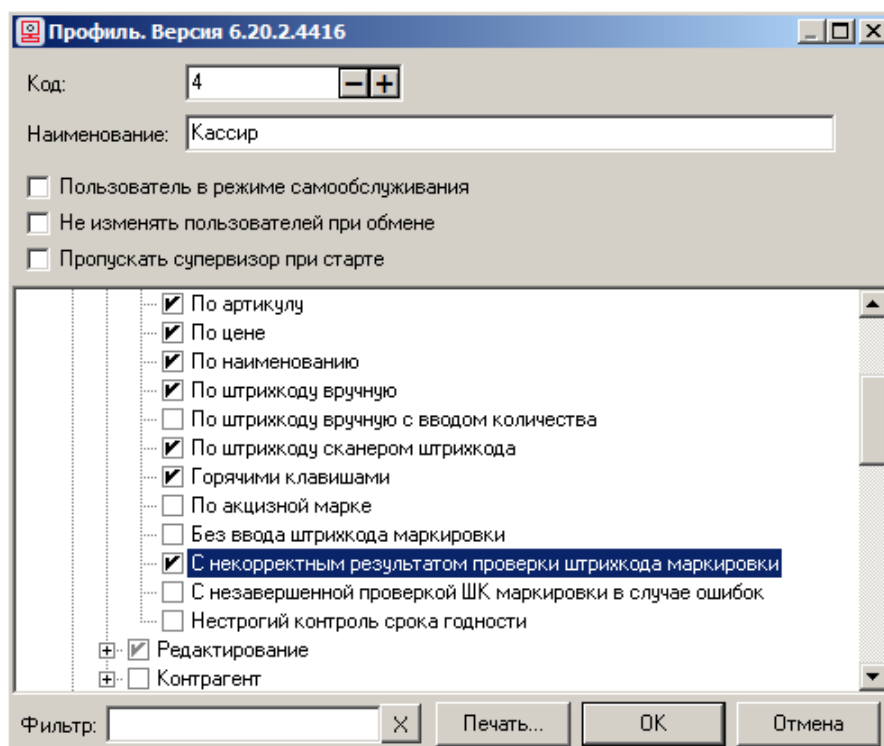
Профиль. Версия 6.20.2.4416

Код: 4

Наименование: Кассир

Пользователь в режиме самообслуживания

Не изменять пользователей при обмене

Пропускать супервизор при старте

По артикулу
По цене
По наименованию
По штрихкоду вручную
По штрихкоду вручную с вводом количества
По штрихкоду сканером штрихкода
Горячими клавишами
По акцизной марке
Без ввода штрихкода маркировки
С некорректным результатом проверки штрихкода маркировки
С незавершенной проверкой ШК маркировки в случае ошибок
Нестрогий контроль срока годности
Редактирование
Контрагент

Фильтр:
Печать...
OK
Отмена